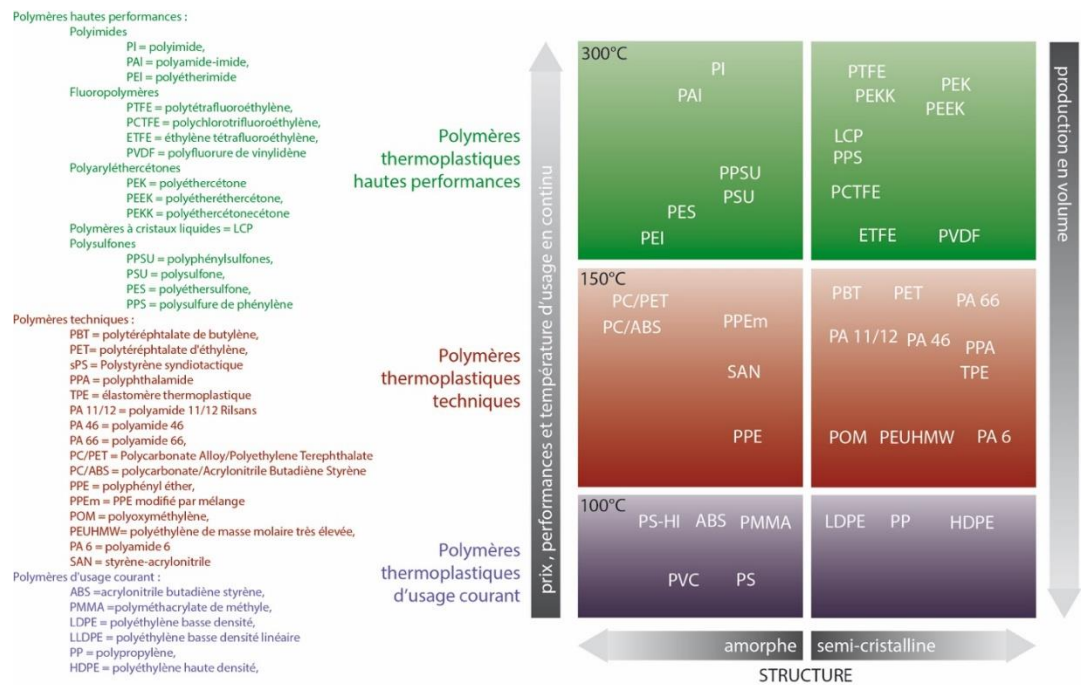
Polymères hautes performances :
Polyimides
PI = polyimide,
PAI = polyamide-imide,
PEI = polyétherimide
Fluoropolymères
PTFE = polytétrafluoroéthylène,
PCTFE = polychlorotrifluoroéthylène,
ETFE = éthylène tétrafluoroéthylène,
PVDF = polyfluorure de vinylidène
Polyaryléthercétones
PEK = polyéthercétone
PEEK = polyétheréthercétone,
PEKK = polyéthercétonecétone
Polymères à cristaux liquides = LCP
Polysulfones
PPSU = polyphénylsulfones,
PSU = polysulfone,
PES = polyéthersulfone,
PPS = polysulfure de phénylène
Polymères techniques :
PBT = polytéréphtalate de butylène,
PET= polytéréphtalate d'éthylène,
sPS = Polystyrène syndiotactique
PPA = polyphthalamide
TPE = élastomère thermoplastique
PA 11/12 = polyamide 11/12 Rilsans
PA 46 = polyamide 46
PA 66 = polyamide 66,
PC/PET = Polycarbonate Alloy/Polyethylene Terephthalate
PC/ABS = polycarbonate/Acrylonitrile Butadiène Styrène
PPE = polyphényl éther,
PPEm = PPE modifié par mélange
POM = polyoxyméthylène,
PEUHMW= polyéthylène de masse molaire très élevée,
PA 6 = polyamide 6
SAN = styrène-acrylonitrile
Polymères d'usage courant :
ABS =acrylonitrile butadiène styrène,
PMMA =polyméthacrylate de méthyle,
LDPE = polyéthylène basse densité,
LLDPE = polyéthylène basse densité linéaire
PP = polypropylène,
HDPE = polyéthylène haute densité,

Polymères thermoplastiques hautes performances
Polymères thermoplastiques techniques
Polymères thermoplastiques d'usage courant

prix , performances et température d'usage en continu

300°C
PI
PAI
PPSU
PSU
PES
PEI
PTFE
PEKK
PEK
PEEK
LCP
PPS
PCTFE
ETFE
PVDF

150°C
PC/PET
PC/ABS
PPEm
SAN
PPE
PBT
PET
PA 66
PA 11/12
PA 46
PPA
TPE
POM
PEUHMW
PA 6

100°C
PS-HI
ABS
PMMA
PVC
PS
LDPE
PP
HDPE

production en volume

amorphe
semi-cristalline
STRUCTURE